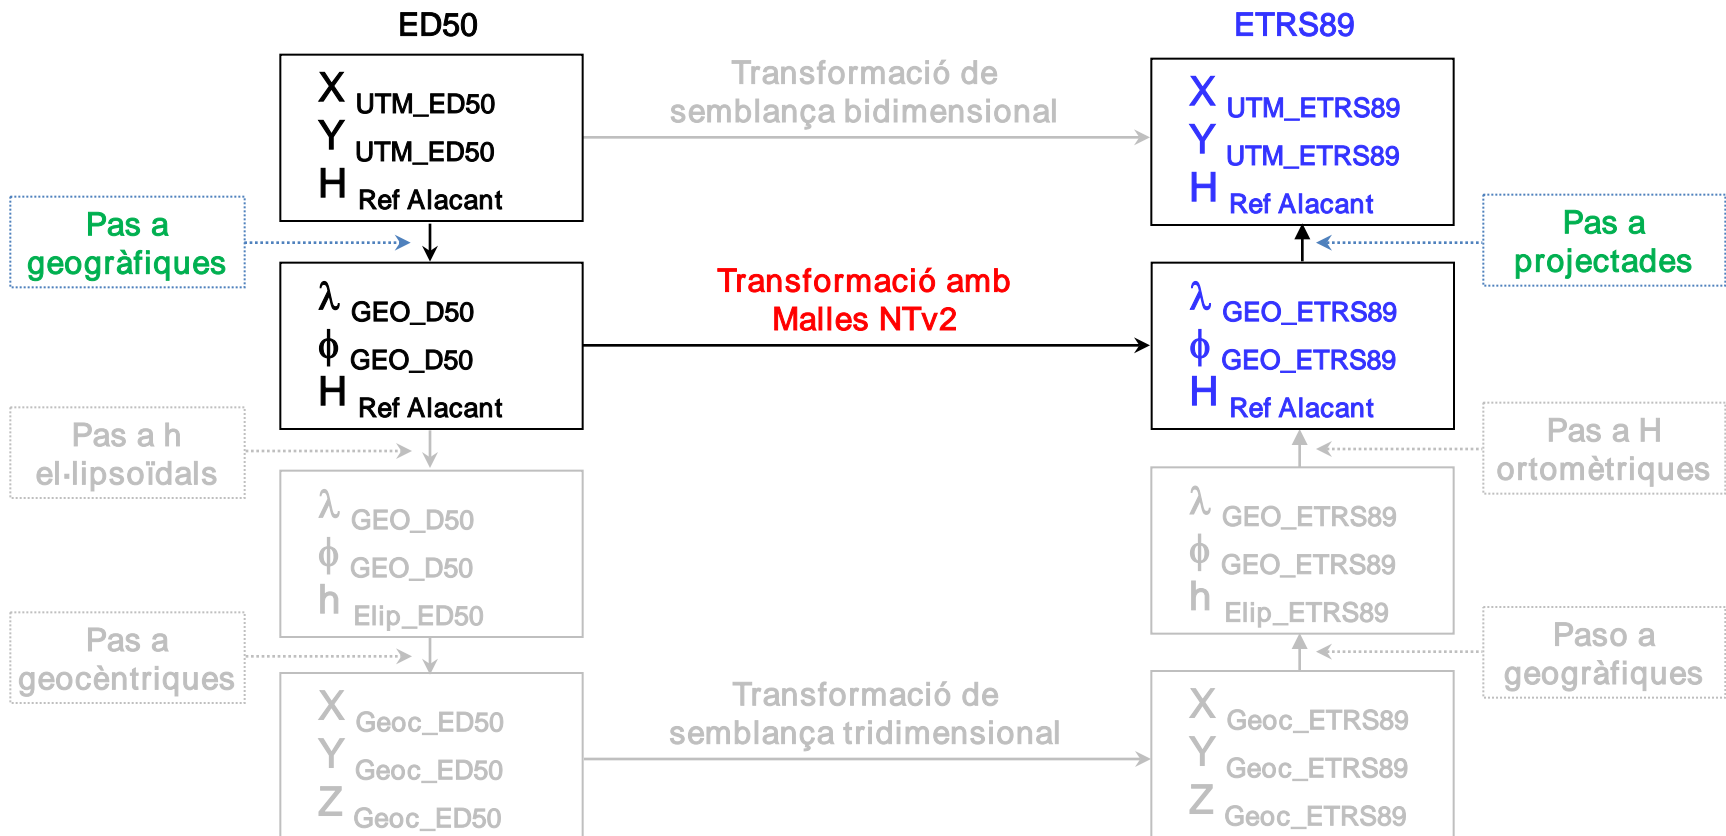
ED50

ETRS89

$X$ UTM_ED50
$Y$ UTM_ED50
$H$ Ref Alacant

Transformació de semblança bidimensional

$X$ UTM_ETRS89
$Y$ UTM_ETRS89
$H$ Ref Alacant

Pas a geogràfiques

Pas a projectades

$\lambda$ GEO_D50
$\phi$ GEO_D50
$H$ Ref Alacant

Transformació amb Malles NTv2

$\lambda$ GEO_ETRS89
$\phi$ GEO_ETRS89
$H$ Ref Alacant

Pas a h el·lipsoïdals

Pas a H ortomètriques

$\lambda$ GEO_D50
$\phi$ GEO_D50
$h$ Elip_ED50

$\lambda$ GEO_ETRS89
$\phi$ GEO_ETRS89
$h$ Elip_ETRS89

Pas a geocèntriques

Paso a geogràfiques

$X$ Geoc_ED50
$Y$ Geoc_ED50
$Z$ Geoc_ED50

Transformació de semblança tridimensional

$X$ Geoc_ETRS89
$Y$ Geoc_ETRS89
$Z$ Geoc_ETRS89